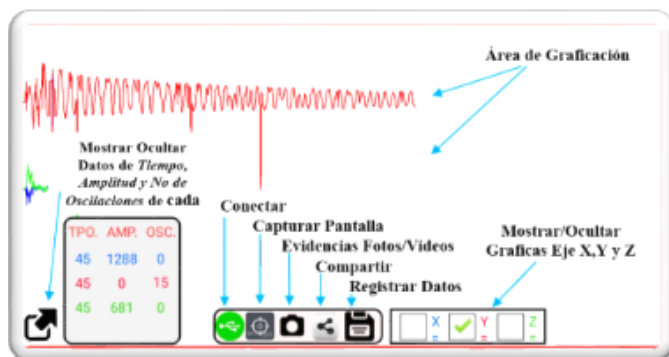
Área de Graficación

Mostrar Ocultar Datos de *Tiempo*, *Amplitud* y *No de Oscilaciones* de cada

| TPO. | AMP. | OSC. |
|---|---|---|
| 45 | 1288 | 0 |
| 45 | 0 | 15 |
| 45 | 681 | 0 |

Conectar

Capturar Pantalla

Evidencias Fotos/Videos

Compartir

Registrar Datos

Mostrar/Ocultar Graficas Eje X,Y y Z

X Y Z